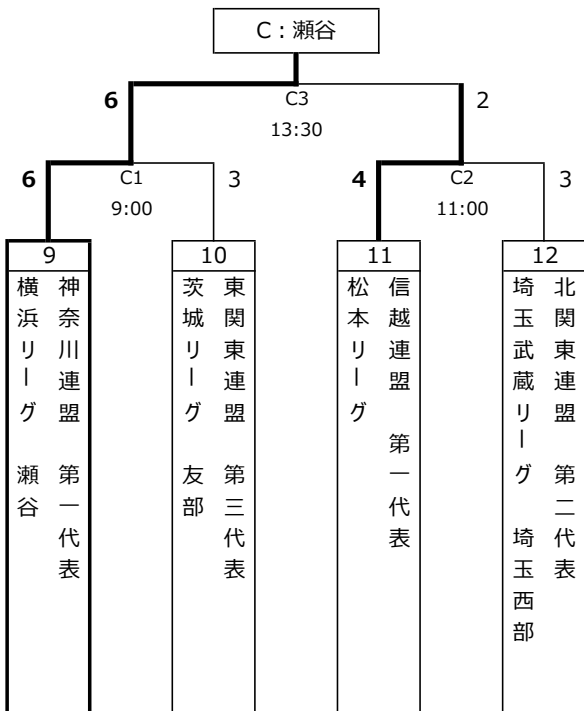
C：瀬谷

6
C3
13:30
2

6
C1
9:00
3

4
C2
11:00
3

9
神奈川連盟 第一代表
横浜リーグ 瀬谷

10
東関東連盟 第三代表
茨城リーグ 友部

11
信越連盟 第一代表
松本リーグ

12
北関東連盟 第二代表
埼玉武蔵リーグ 埼玉西部